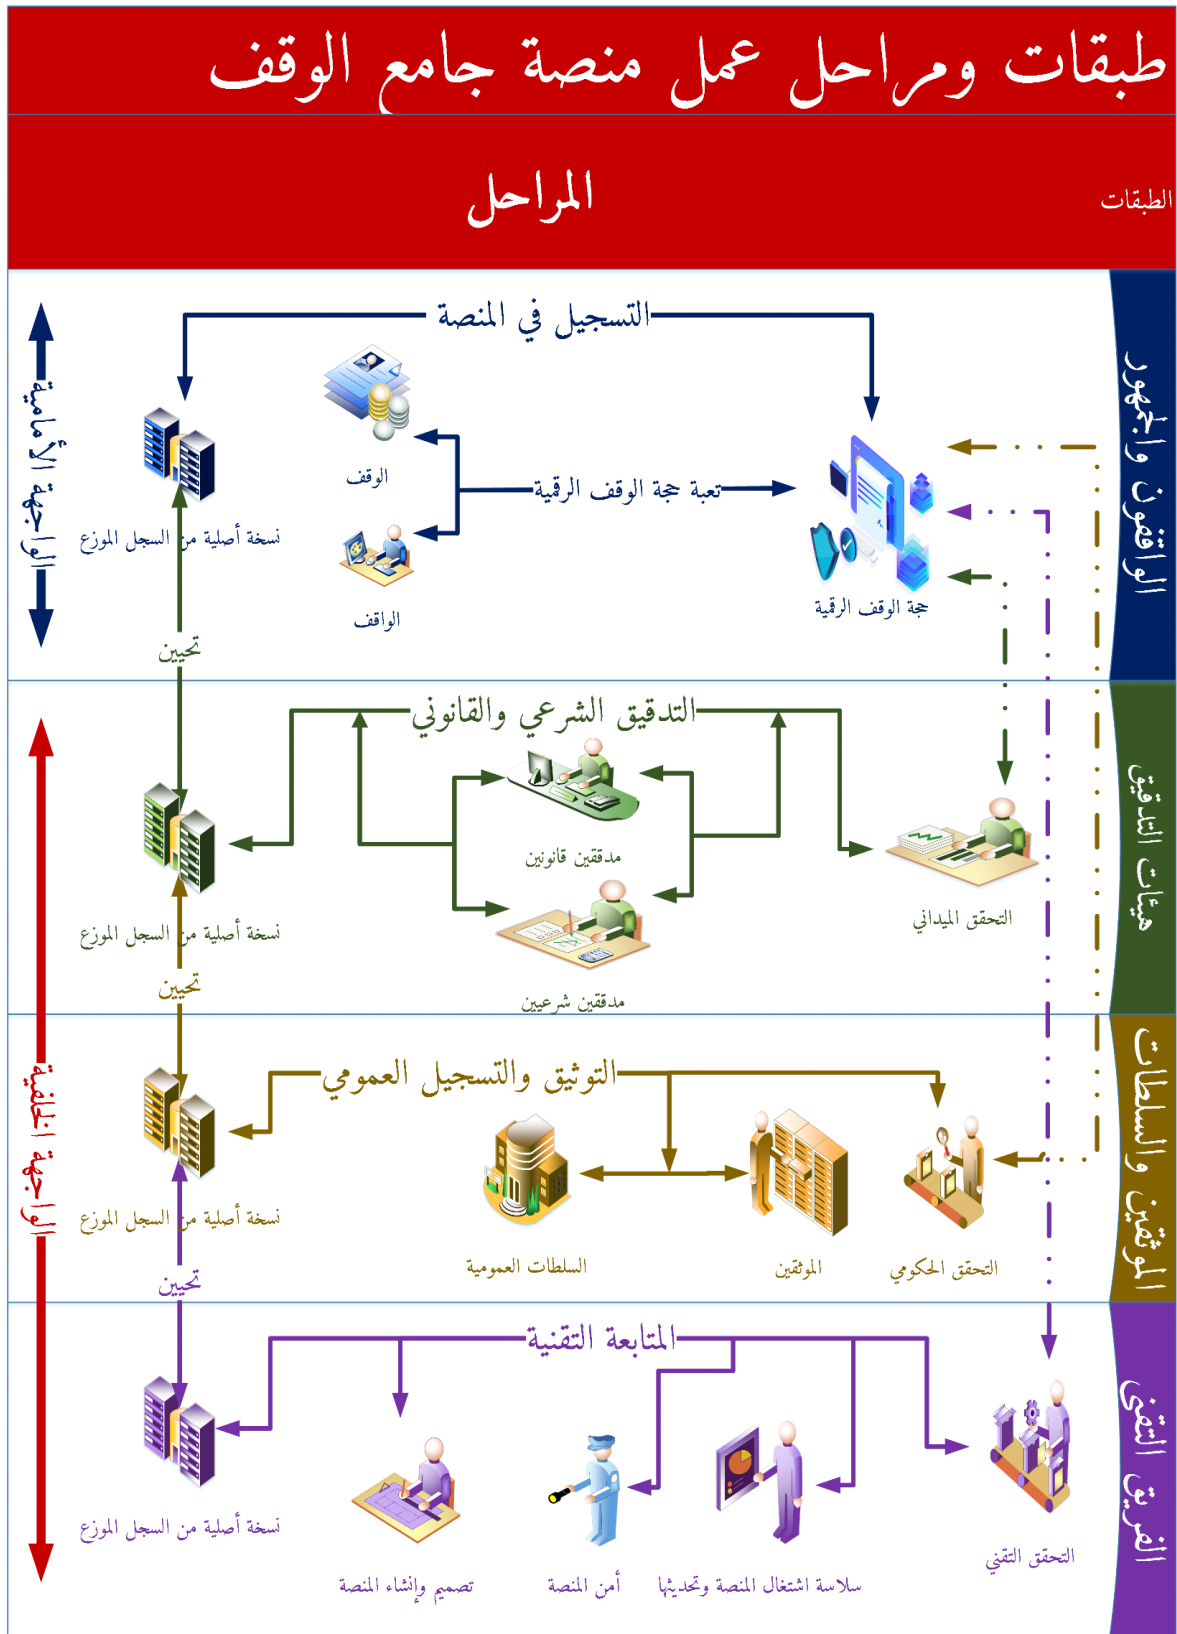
طبقات ومراحل عمل منصة جامع الوقف

الطبقات

المراحل

الواقفون والجمهور

التسجيل في المنصة

الوقف

تعبة حجة الوقف الرقمية

الواقف

حجة الوقف الرقمية

نسخة أصلية من السجل الموزع

تحيين

الواجهة الأمامية

هيئات التدقيق

التدقيق الشرعي والقانوني

مدققين قانونين

مدققين شرعيين

التحقق الميداني

نسخة أصلية من السجل الموزع

تحيين

الواجهة الخلفية

الموثقين والسلطات

التوثيق والتسجيل العمومي

السلطات العمومية

الموثقين

التحقق الحكومي

نسخة أصلية من السجل الموزع

تحيين

الفريق التقني

المتابعة التقنية

نسخة أصلية من السجل الموزع

تصميم وإنشاء المنصة

أمن المنصة

سلاسة اشتغال المنصة وتحديثها

التحقق التقني